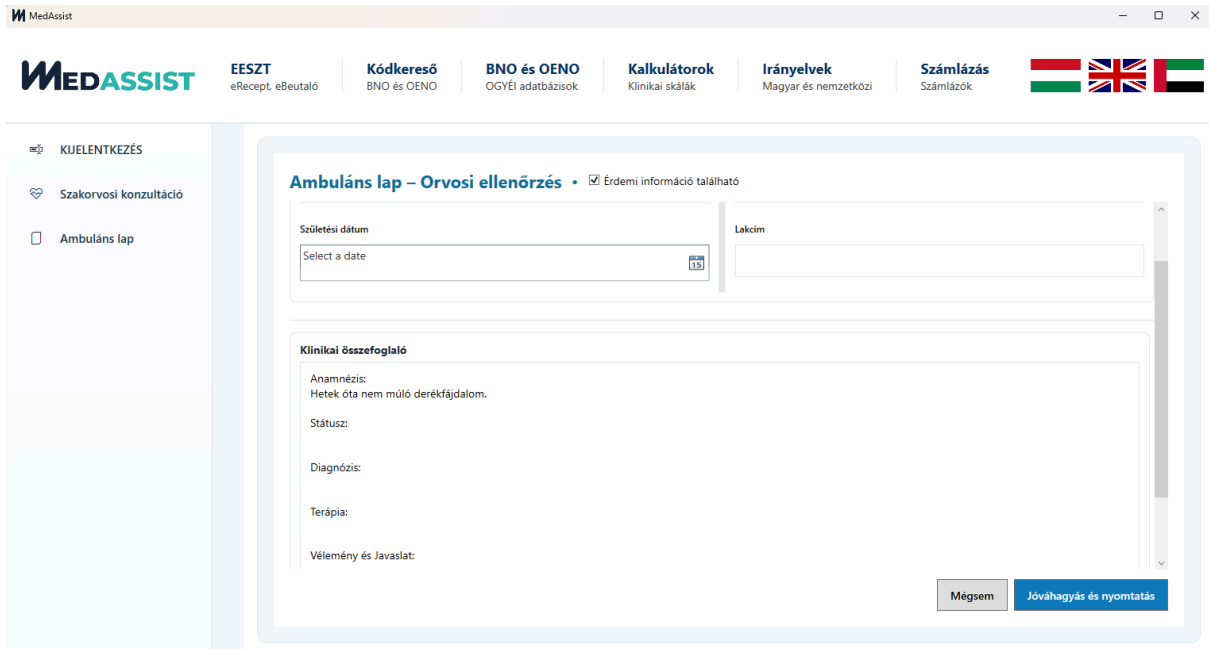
MedAssist

MEDASSIST

EESZT
eRecept, eBeutaló

Kódkereső
BNO és OENO

BNO és OENO
OGYÉI adatbázisok

Kalkulátorok
Klinikai skálák

Irányelvek
Magyar és nemzetközi

Számlázás
Számlázók

KIJELENTKEZÉS

Szakorvosi konzultáció

Ambuláns lap

Ambuláns lap – Orvosi ellenőrzés • ☑ Érdemi információ található

Születési dátum
Select a date

Lakcím

Klinikai összefoglaló

Anamnézis:
Hetek óta nem múló derékfájdalom.

Státusz:

Diagnózis:

Terápia:

Vélemény és Javaslat:

Mégsem

Jóváhagyás és nyomtatás